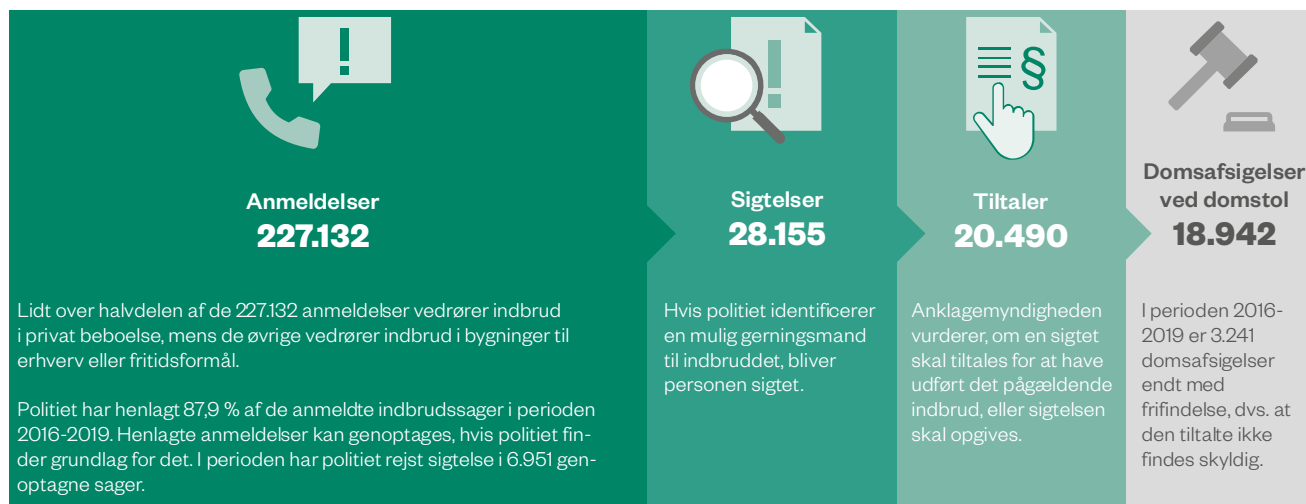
Anmeldelser
227.132

Lidt over halvdelen af de 227.132 anmeldelser vedrører indbrud i privat beboelse, mens de øvrige vedrører indbrud i bygninger til erhverv eller fritidsformål.

Politiet har henlagt 87,9 % af de anmeldte indbrudssager i perioden 2016-2019. Henlagte anmeldelser kan genoptages, hvis politiet finder grundlag for det. I perioden har politiet rejst sigtelse i 6.951 genoptagne sager.

Sigtelser
28.155

Hvis politiet identificerer en mulig gerningsmand til indbruddet, bliver personen sigtet.

§

Tiltaler
20.490

Anklagemyndigheden vurderer, om en sigtet skal tiltales for at have udført det pågældende indbrud, eller sigtelsen skal opgives.

Domsafsigelser ved domstol
18.942

I perioden 2016-2019 er 3.241 domsafsigelser endt med frifindelse, dvs. at den tiltalte ikke findes skyldig.